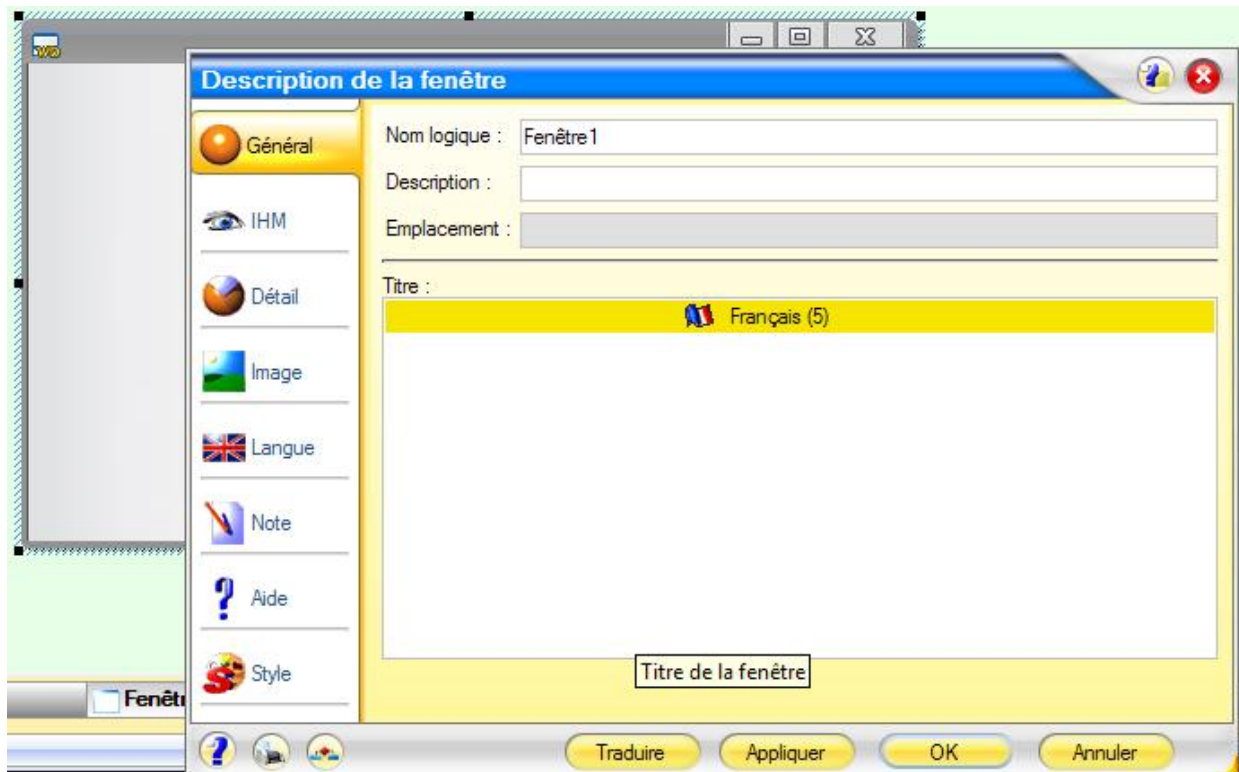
Description de la fenêtre

Général
IHM
Détail
Image
Langue
Note
Aide
Style

Nom logique : Fenêtre1
Description :
Emplacement :

Titre :
Français (5)

Titre de la fenêtre

Fenêt

Traduire
Appliquer
OK
Annuler